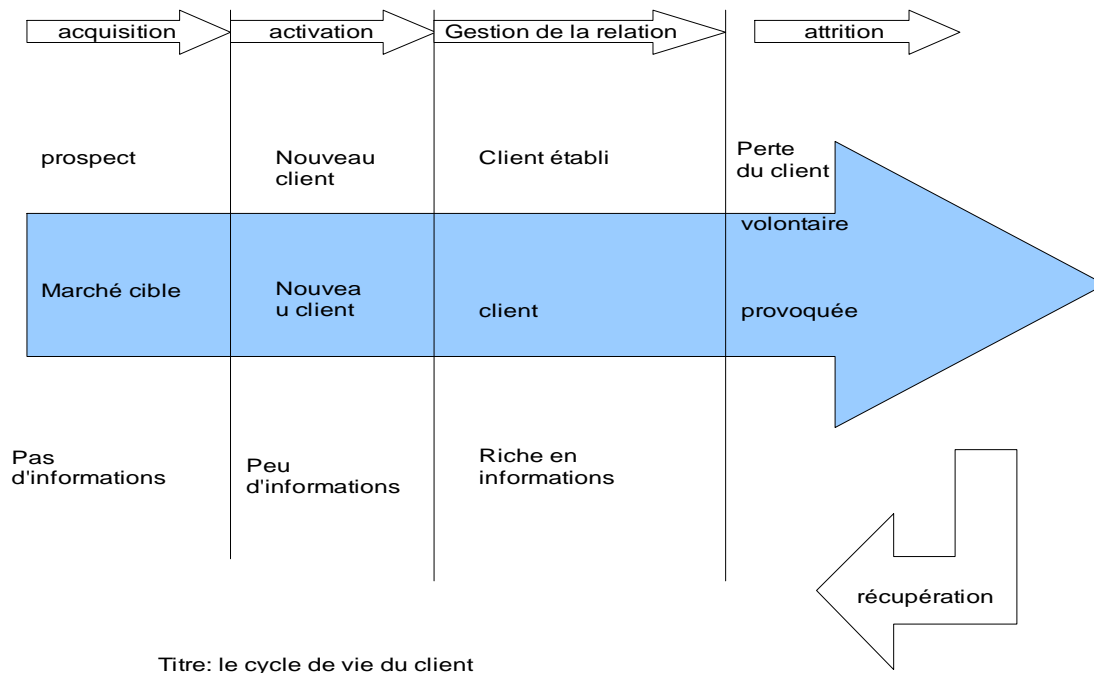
acquisition
activation
Gestion de la relation
attrition

prospect
Nouveau client
Client établi
Perte du client

Marché cible
Nouvea u client
client
volontaire
provoquée

Pas d'informations
Peu d'informations
Riche en informations

récupération

Titre: le cycle de vie du client